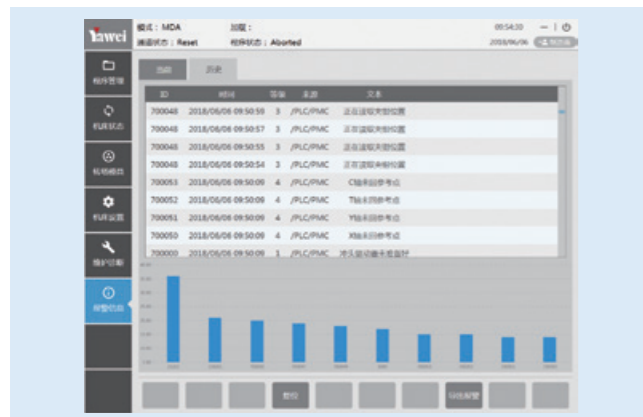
lawei

模式：MDA 加工：
通道状态：Reset 程序状态：Aborted

09:54:33
2018/06/06

程序管理
机床状态
机电维修
机床设置
维护功能
报警信息

当前 历史

| ID | 时间 | 等级 | 来源 | 文本 |
|---|---|---|---|---|
| 700048 | 2018/06/06 09:50:59 | 3 | /PLC/PMC | 正在返回夹紧位置 |
| 700048 | 2018/06/06 09:50:57 | 3 | /PLC/PMC | 正在返回夹紧位置 |
| 700048 | 2018/06/06 09:50:55 | 3 | /PLC/PMC | 正在返回夹紧位置 |
| 700048 | 2018/06/06 09:50:54 | 3 | /PLC/PMC | 正在返回夹紧位置 |
| 700053 | 2018/06/06 09:50:09 | 4 | /PLC/PMC | C轴未回参考点 |
| 700052 | 2018/06/06 09:50:09 | 4 | /PLC/PMC | T轴未回参考点 |
| 700051 | 2018/06/06 09:50:09 | 4 | /PLC/PMC | Y轴未回参考点 |
| 700050 | 2018/06/06 09:50:09 | 4 | /PLC/PMC | X轴未回参考点 |
| 700000 | 2018/06/06 09:50:09 | 1 | /PLC/PMC | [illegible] |

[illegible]

导出报警